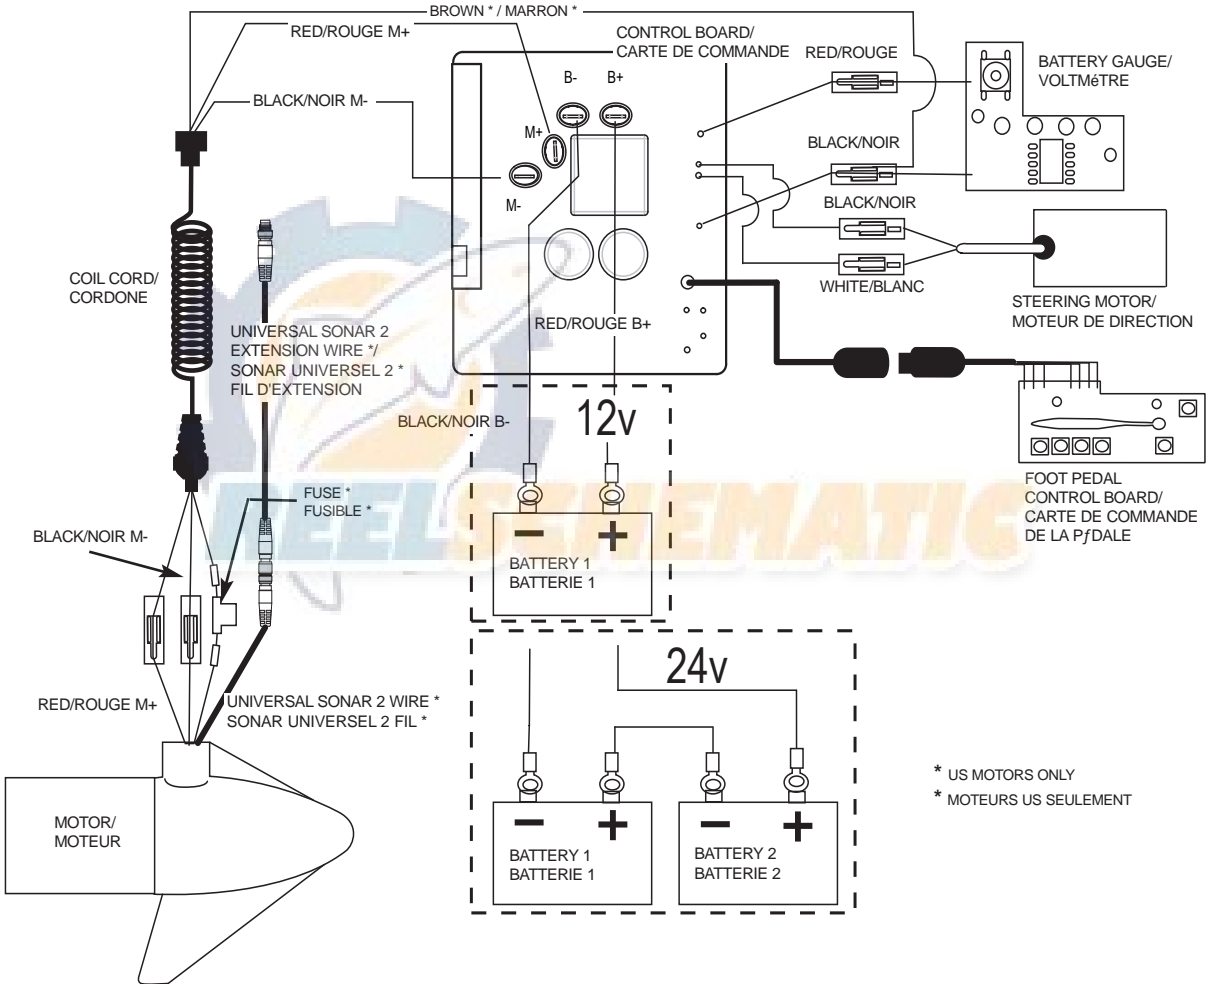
BROWN * / MARRON *

RED/ROUGE M+

CONTROL BOARD/
CARTE DE COMMANDE

RED/ROUGE

BATTERY GAUGE/
VOLTMéTRE

BLACK/NOIR M-

B-

B+

M+

M-

BLACK/NOIR

BLACK/NOIR

WHITE/BLANC

STEERING MOTOR/
MOTEUR DE DIRECTION

COIL CORD/
CORDONE

UNIVERSAL SONAR 2
EXTENSION WIRE */
SONAR UNIVERSEL 2 *
FIL D'EXTENSION

RED/ROUGE B+

BLACK/NOIR B-

12v

FOOT PEDAL
CONTROL BOARD/
CARTE DE COMMANDE
DE LA PƒDALE

FUSE *
FUSIBLE *

REELSCHEMATIC

BLACK/NOIR M-

BATTERY 1
BATTERIE 1

24v

RED/ROUGE M+

UNIVERSAL SONAR 2 WIRE *
SONAR UNIVERSEL 2 FIL *

* US MOTORS ONLY
* MOTEURS US SEULEMENT

MOTOR/
MOTEUR

BATTERY 1
BATTERIE 1

BATTERY 2
BATTERIE 2